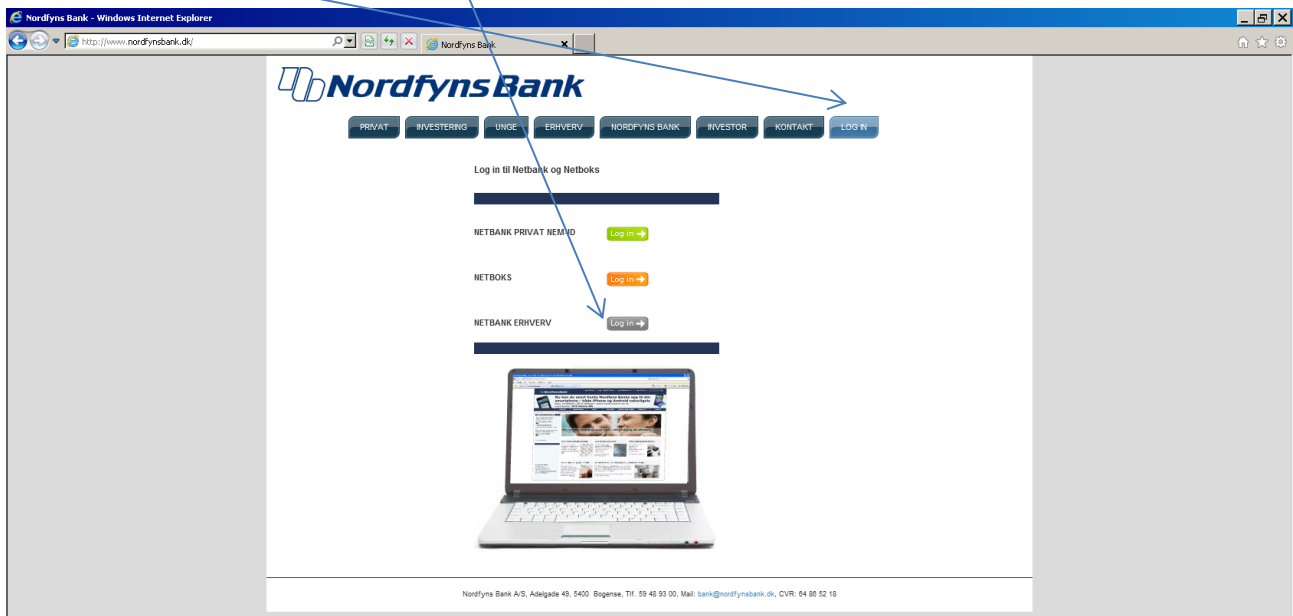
Nordfyns Bank - Windows Internet Explorer

http://www.nordfynsbank.dk/

Nordfyns Bank

NordfynsBank

PRIVAT | INVESTERING | UNGE | ERHVERV | NORDFYNS BANK | INVESTOR | KONTAKT | LOG IN

Log in til Netbank og Netboks

NETBANK PRIVAT NEMID Log in

NETBOKS Log in

NETBANK ERHVERV Log in

Nordfyns Bank A/S, Adelgade 49, 5400 Bogense, Tlf. 59 48 93 00, Mail: bank@nordfynsbank.dk, CVR: 64 86 52 18